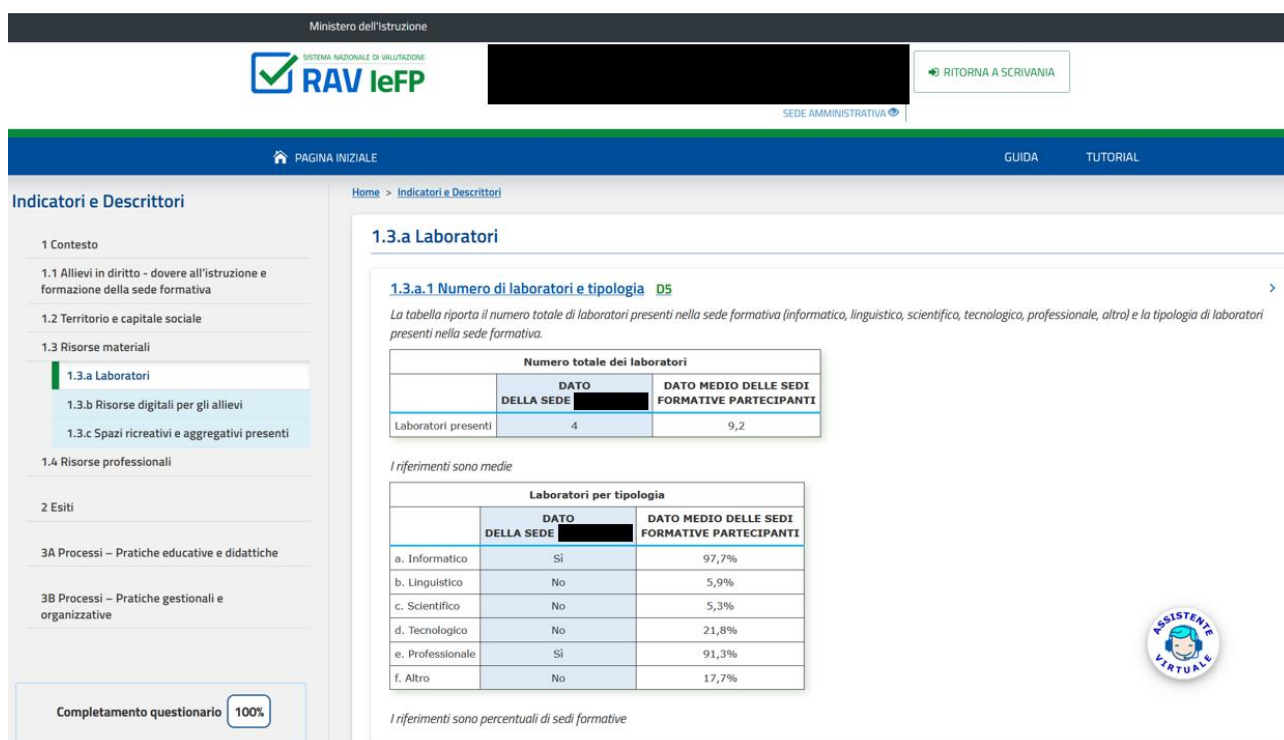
Ministero dell'Istruzione

SISTEMA NAZIONALE DI VALUTAZIONE
RAV IeFP

RITORNA A SCRIVANIA

SEDE AMMINISTRATIVA

PAGINA INIZIALE

GUIDA

TUTORIAL

Indicatori e Descrittori

1 Contesto

1.1 Allievi in diritto - dovere all'istruzione e formazione della sede formativa

1.2 Territorio e capitale sociale

1.3 Risorse materiali

1.3.a Laboratori

1.3.b Risorse digitali per gli allievi

1.3.c Spazi ricreativi e aggregativi presenti

1.4 Risorse professionali

2 Esiti

3A Processi – Pratiche educative e didattiche

3B Processi – Pratiche gestionali e organizzative

Completamento questionario 100%

Home > Indicatori e Descrittori

1.3.a Laboratori

1.3.a.1 Numero di laboratori e tipologia D5

La tabella riporta il numero totale di laboratori presenti nella sede formativa (informatico, linguistico, scientifico, tecnologico, professionale, altro) e la tipologia di laboratori presenti nella sede formativa.

| Numero totale dei laboratori | | |
|---|---|---|
| | DATO DELLA SEDE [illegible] | DATO MEDIO DELLE SEDI FORMATIVE PARTECIPANTI |
| Laboratori presenti | 4 | 9,2 |

I riferimenti sono medie

| Laboratori per tipologia | | |
|---|---|---|
| | DATO DELLA SEDE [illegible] | DATO MEDIO DELLE SEDI FORMATIVE PARTECIPANTI |
| a. Informatico | Sì | 97,7% |
| b. Linguistico | No | 5,9% |
| c. Scientifico | No | 5,3% |
| d. Tecnologico | No | 21,8% |
| e. Professionale | Sì | 91,3% |
| f. Altro | No | 17,7% |

I riferimenti sono percentuali di sedi formative

ASSISTENTE VIRTUALE